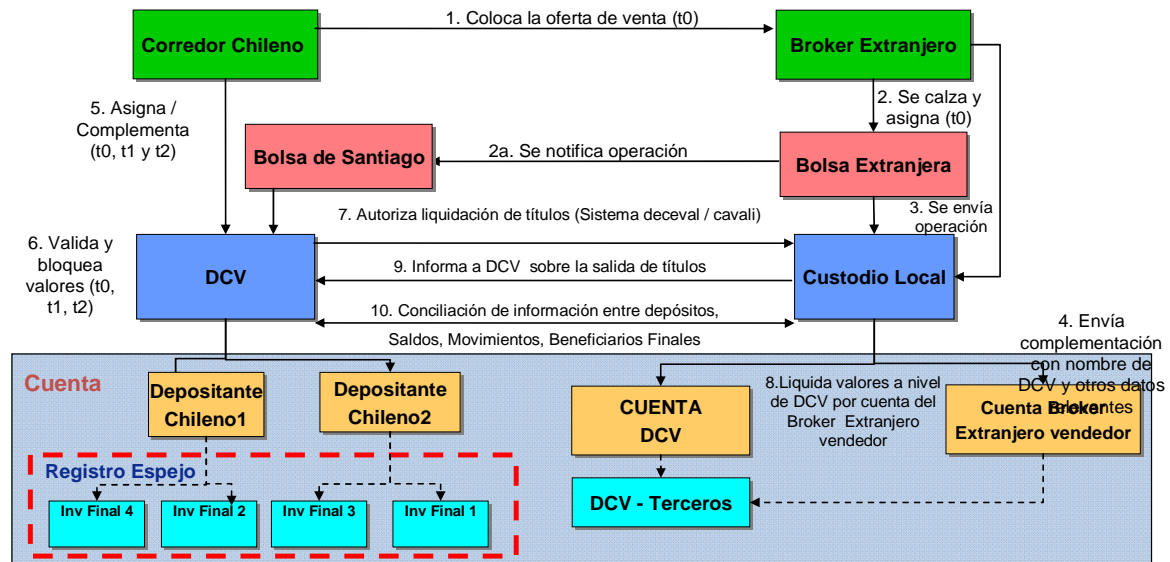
Corredor Chileno

1. Coloca la oferta de venta (t0)

Broker Extranjero

5. Asigna / Complementa (t0, t1 y t2)

2. Se calza y asigna (t0)

Bolsa de Santiago

2a. Se notifica operación

Bolsa Extranjera

7. Autoriza liquidación de títulos (Sistema deceval / cavali)

3. Se envía operación

6. Valida y bloquea valores (t0, t1, t2)

DCV

9. Informa a DCV sobre la salida de títulos

Custodio Local

10. Conciliación de información entre depósitos, Saldos, Movimientos, Beneficiarios Finales

4. Envía complementación con nombre de DCV y otros datos relevantes

Cuenta

Depositante Chileno1

Depositante Chileno2

CUENTA DCV

8.Liquida valores a nivel de DCV por cuenta del Broker Extranjero vendedor

Cuenta Broker Extranjero vendedor

Registro Espejo

Inv Final 4

Inv Final 2

Inv Final 3

Inv Final 1

DCV - Terceros